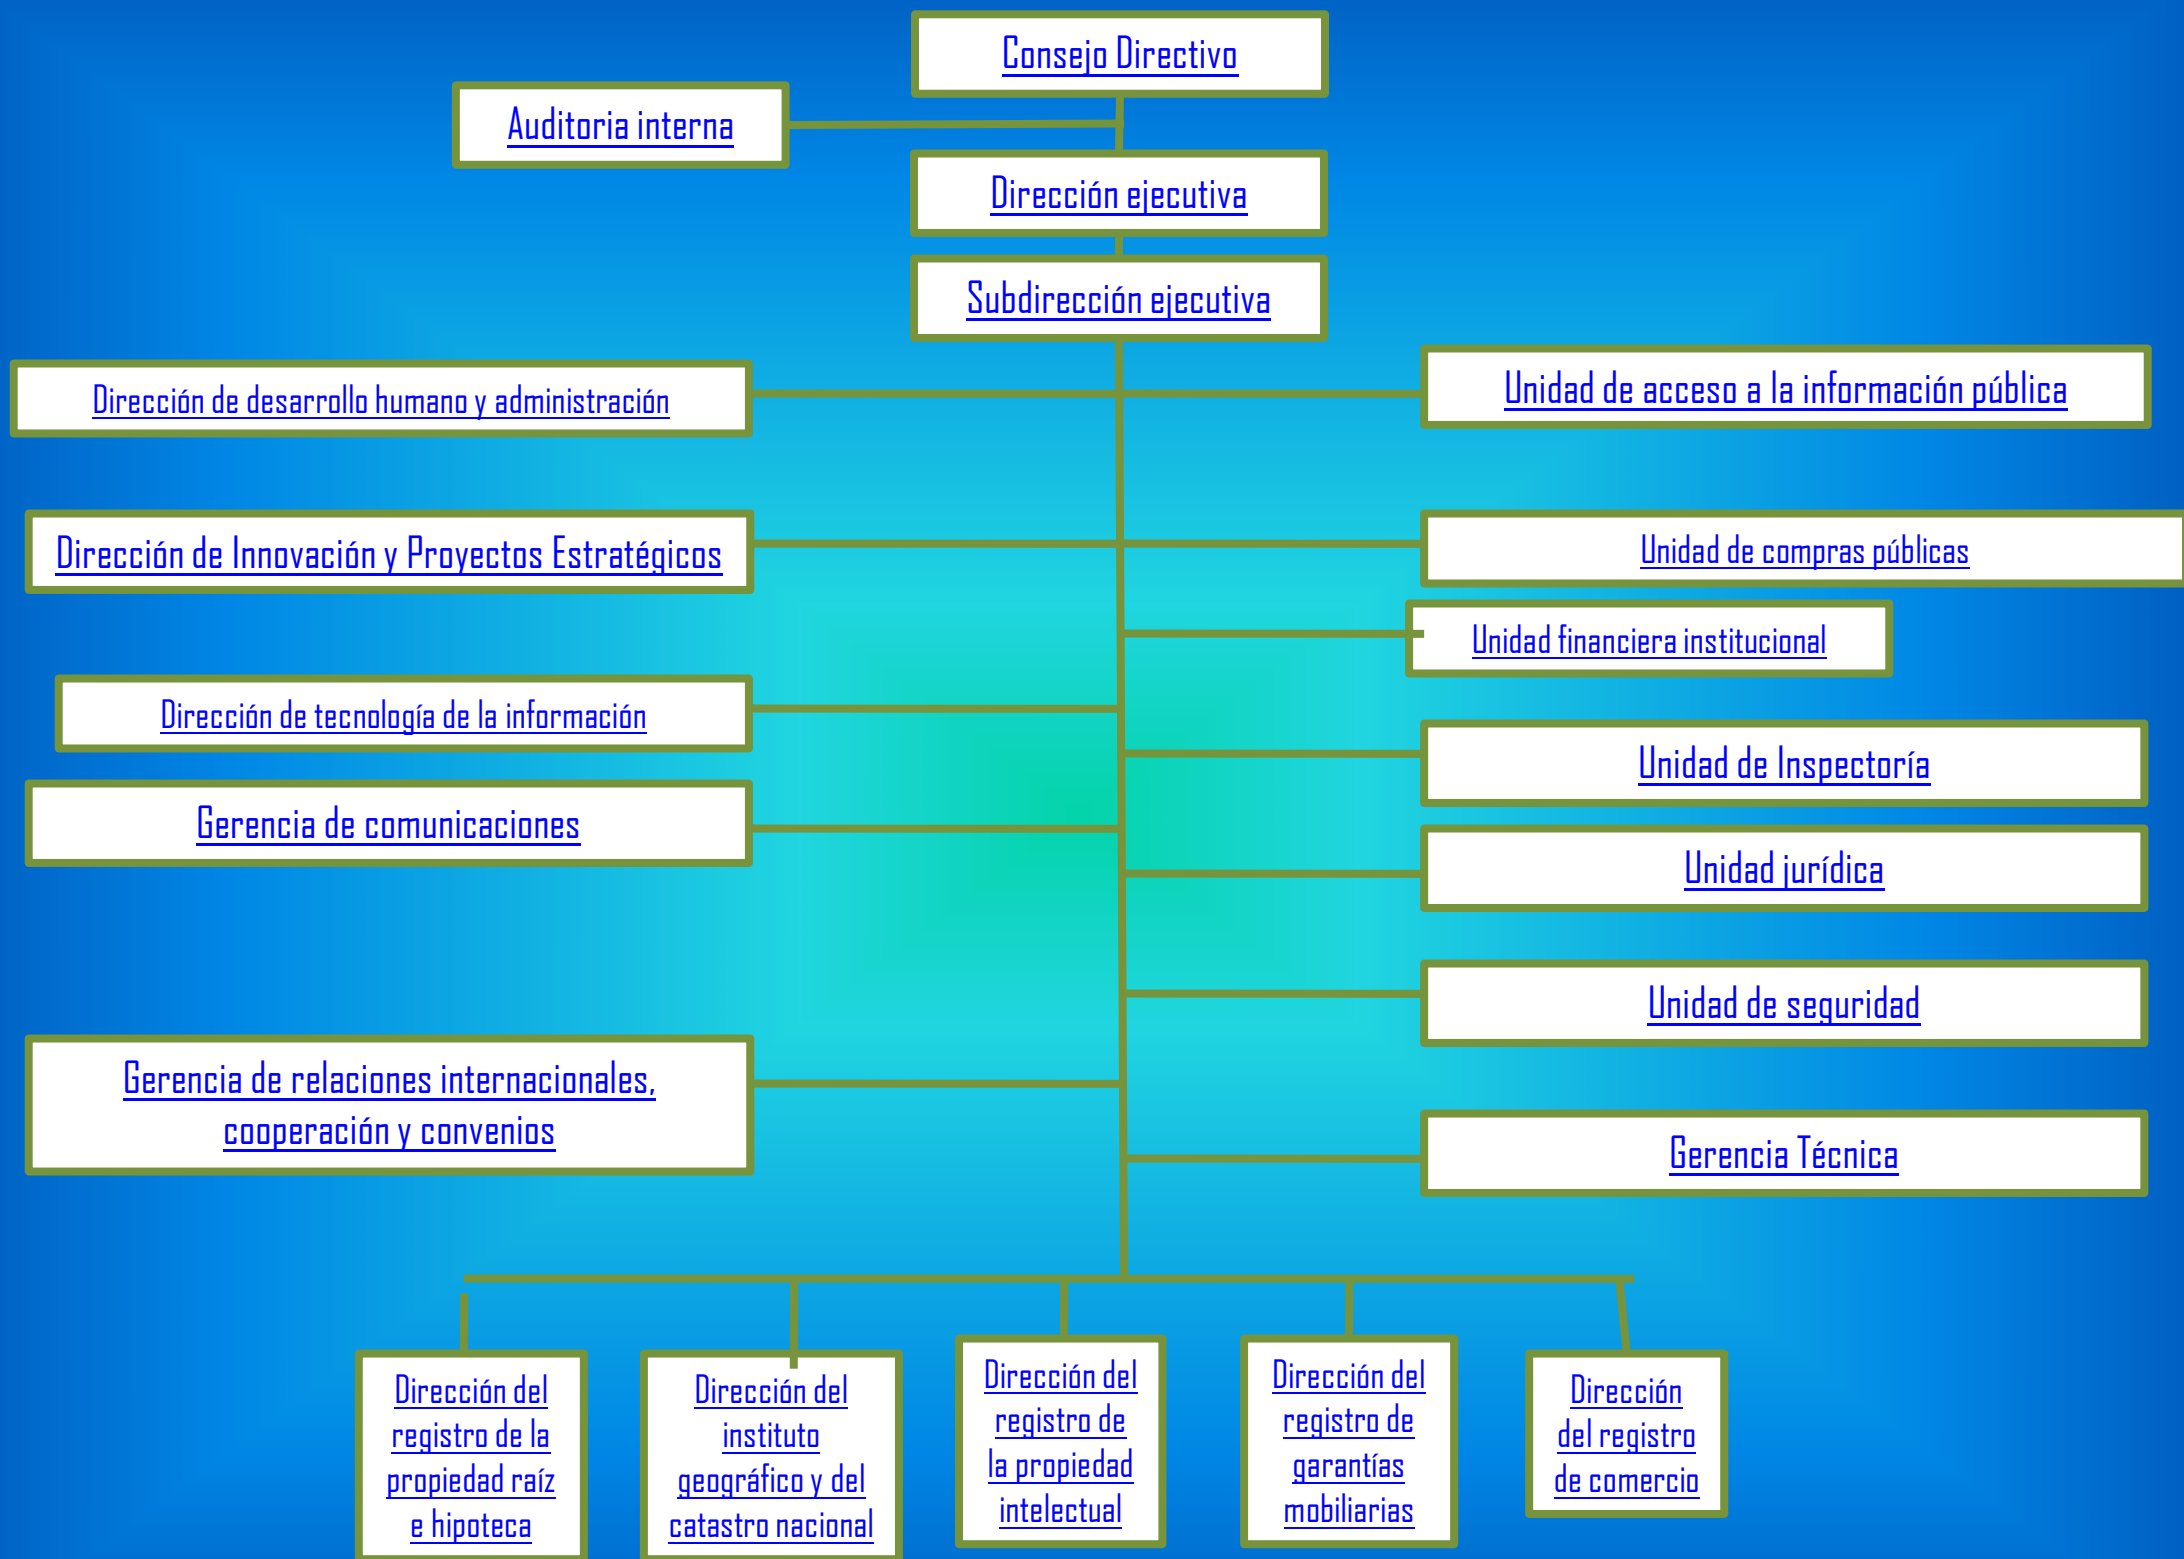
Consejo Directivo

Auditoria interna

Dirección ejecutiva

Subdirección ejecutiva

Dirección de desarrollo humano y administración

Unidad de acceso a la información pública

Dirección de Innovación y Proyectos Estratégicos

Unidad de compras públicas

Unidad financiera institucional

Dirección de tecnología de la información

Unidad de Inspectoría

Gerencia de comunicaciones

Unidad jurídica

Unidad de seguridad

Gerencia de relaciones internacionales, cooperación y convenios

Gerencia Técnica

Dirección del registro de la propiedad raíz e hipoteca

Dirección del instituto geográfico y del catastro nacional

Dirección del registro de la propiedad intelectual

Dirección del registro de garantías mobiliarias

Dirección del registro de comercio